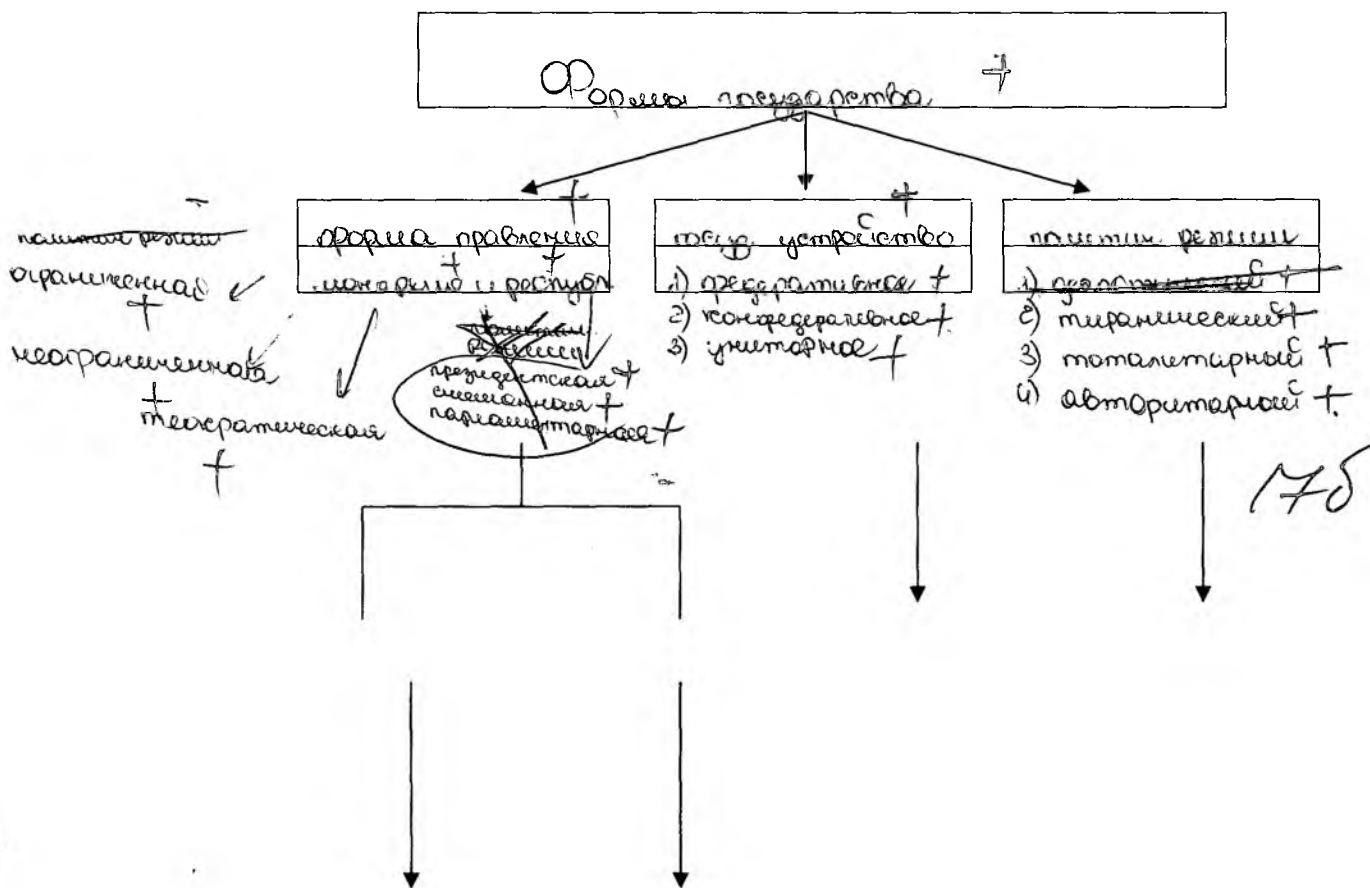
Формы государства +

форма правления +
монархия и республ + +

ограниченная +
неограниченная +
теократическая +

президентская +
смешанная +
парламентарная +

гос. устройство +
1) федеративное +
2) конфедеративное +
3) унитарное +

политич. режим
1) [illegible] +
2) тиранический +
3) тоталитарный +
4) авторитарный +

17б